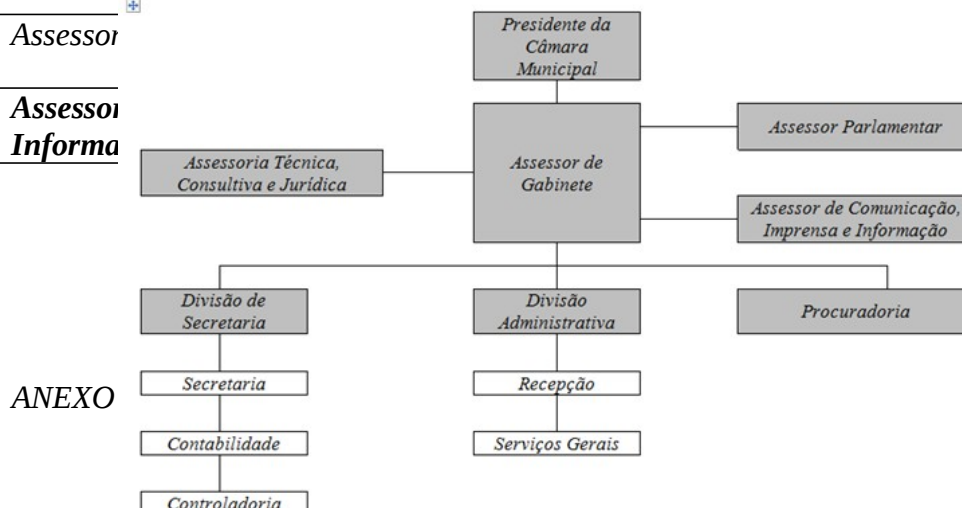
Assessor

Assessor
Informa

Presidente da Câmara Municipal

Assessor Parlamentar

Assessoria Técnica, Consultiva e Jurídica

Assessor de Gabinete

Assessor de Comunicação, Imprensa e Informação

Divisão de Secretaria

Divisão Administrativa

Procuradoria

ANEXO

Secretaria

Recepção

Contabilidade

Serviços Gerais

Controladoria